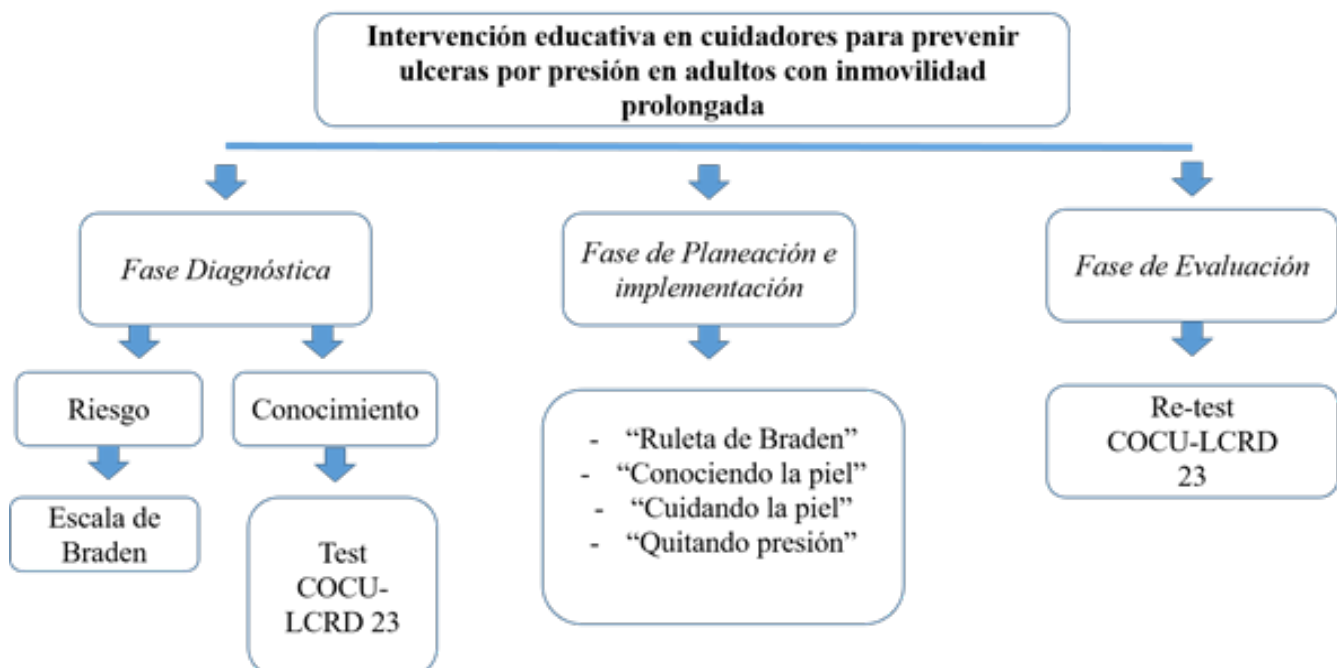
Intervención educativa en cuidadores para prevenir ulceras por presión en adultos con inmovilidad prolongada

Fase Diagnóstica

Riesgo

Escala de Braden

Conocimiento

Test COCU-LCRD 23

Fase de Planeación e implementación

- "Ruleta de Braden"
- "Conociendo la piel"
- "Cuidando la piel"
- "Quitando presión"

Fase de Evaluación

Re-test COCU-LCRD 23